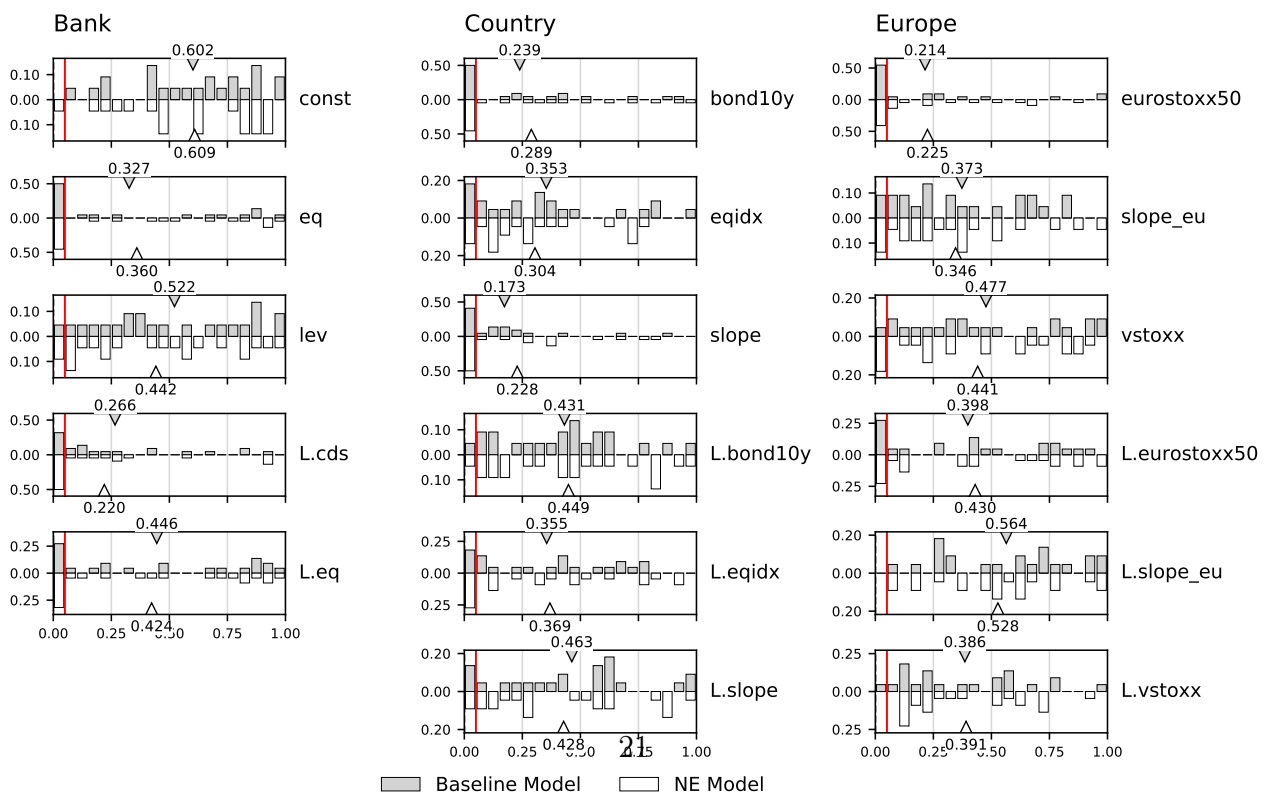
Bank

0.602
0.10
0.00
0.10
const
0.609

0.327
0.50
0.00
0.50
eq
0.360

0.522
0.10
0.00
0.10
lev
0.442

0.266
0.50
0.00
0.50
L.cds
0.220

0.446
0.25
0.00
0.25
L.eq
0.424
0.00 0.25 0.50 0.75 1.00

Country

0.239
0.50
0.00
0.50
bond10y
0.289

0.353
0.20
0.00
0.20
eqidx
0.304

0.173
0.50
0.00
0.50
slope
0.228

0.431
0.10
0.00
0.10
L.bond10y
0.449

0.355
0.25
0.00
0.25
L.eqidx
0.369

0.463
0.20
0.00
0.20
L.slope
0.428
0.00 0.25 0.50 0.75 1.00

Europe

0.214
0.50
0.00
0.50
eurostoxx50
0.225

0.373
0.10
0.00
0.10
slope_eu
0.346

0.477
0.20
0.00
0.20
vstoxx
0.441

0.398
0.25
0.00
0.25
L.eurostoxx50
0.430

0.564
0.20
0.00
0.20
L.slope_eu
0.528

0.386
0.25
0.00
0.25
L.vstoxx
0.391
0.00 0.25 0.50 0.75 1.00

21

Baseline Model NE Model